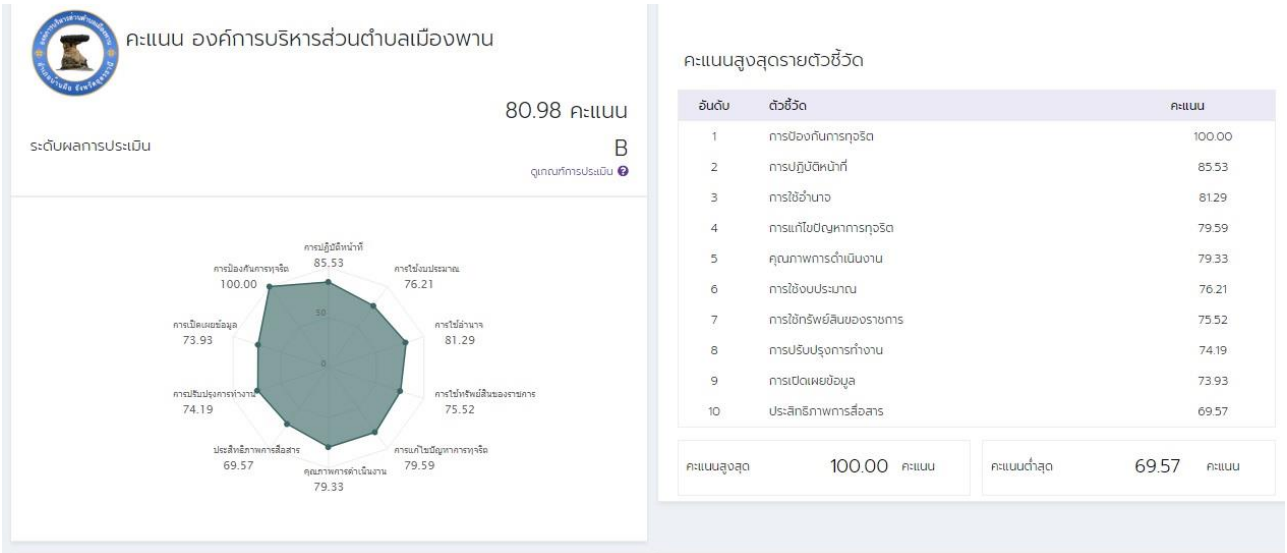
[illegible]

คะแนน องค์การบริหารส่วนตำบลเมืองพาน

80.98 คะแนน

ระดับผลการประเมิน

B

ดูเกณฑ์การประเมิน

การปฏิบัติหน้าที่
85.53

การใช้งบประมาณ
76.21

การใช้อำนาจ
81.29

การใช้ทรัพย์สินของราชการ
75.52

การแก้ไขปัญหาการทุจริต
79.59

คุณภาพการดำเนินงาน
79.33

ประสิทธิภาพการสื่อสาร
69.57

การปรับปรุงการทำงาน
74.19

การเปิดเผยข้อมูล
73.93

การป้องกันการทุจริต
100.00

50

0

คะแนนสูงสุดรายตัวชี้วัด

| อันดับ | ตัวชี้วัด | คะแนน |
|---|---|---|
| 1 | การป้องกันการทุจริต | 100.00 |
| 2 | การปฏิบัติหน้าที่ | 85.53 |
| 3 | การใช้อำนาจ | 81.29 |
| 4 | การแก้ไขปัญหาการทุจริต | 79.59 |
| 5 | คุณภาพการดำเนินงาน | 79.33 |
| 6 | การใช้งบประมาณ | 76.21 |
| 7 | การใช้ทรัพย์สินของราชการ | 75.52 |
| 8 | การปรับปรุงการทำงาน | 74.19 |
| 9 | การเปิดเผยข้อมูล | 73.93 |
| 10 | ประสิทธิภาพการสื่อสาร | 69.57 |

คะแนนสูงสุด 100.00 คะแนน

คะแนนต่ำสุด 69.57 คะแนน